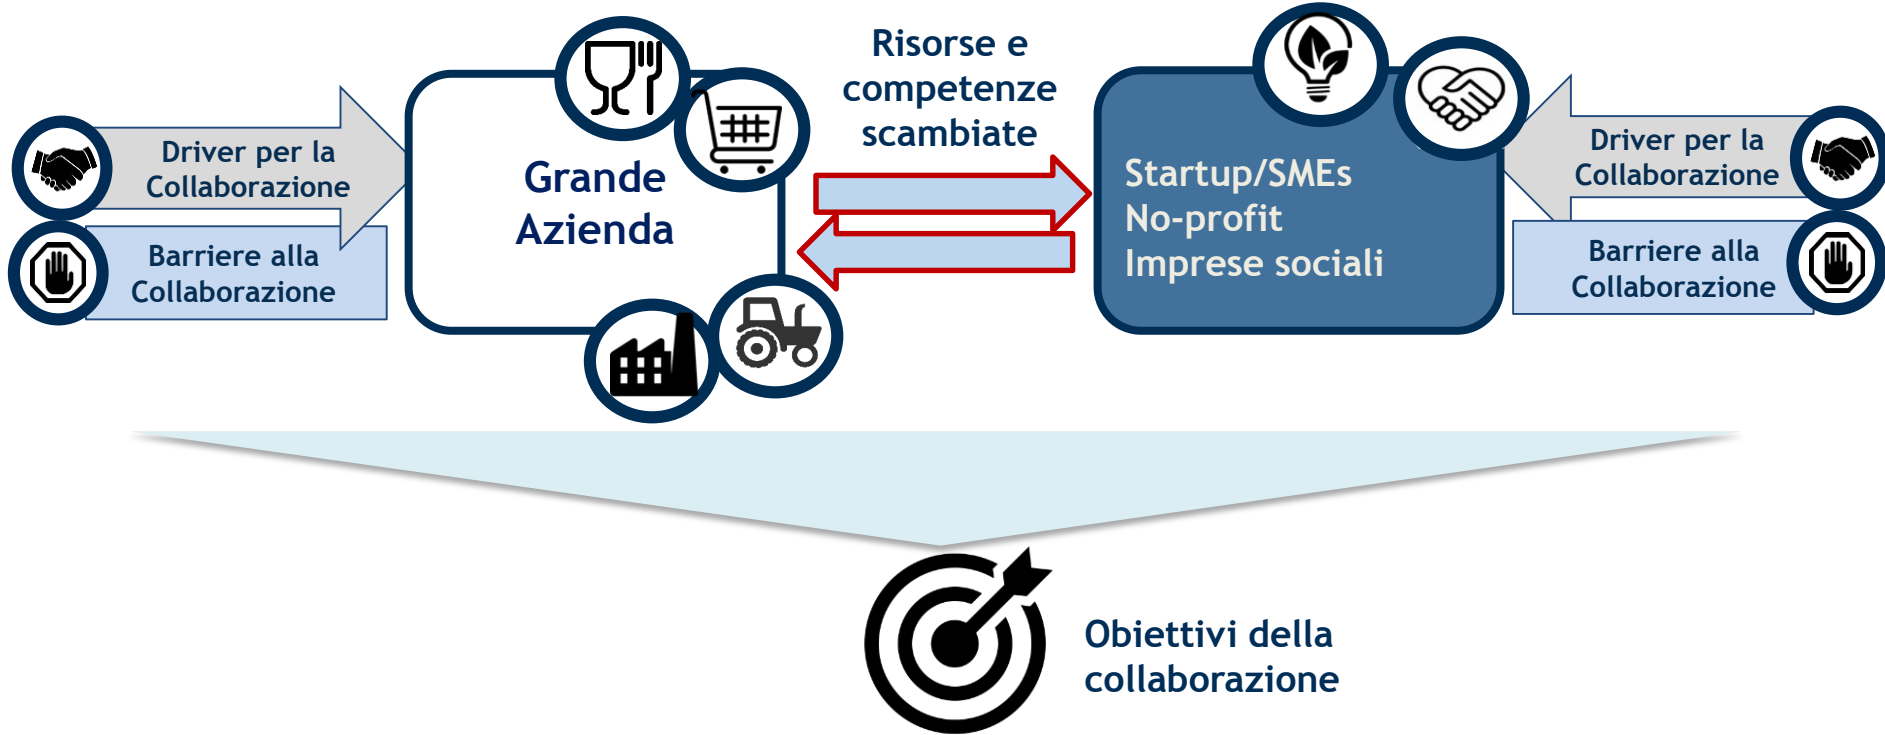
Driver per la Collaborazione

Barriere alla Collaborazione

Grande Azienda

Risorse e competenze scambiate

Startup/SMEs
No-profit
Imprese sociali

Driver per la Collaborazione

Barriere alla Collaborazione

Obiettivi della collaborazione